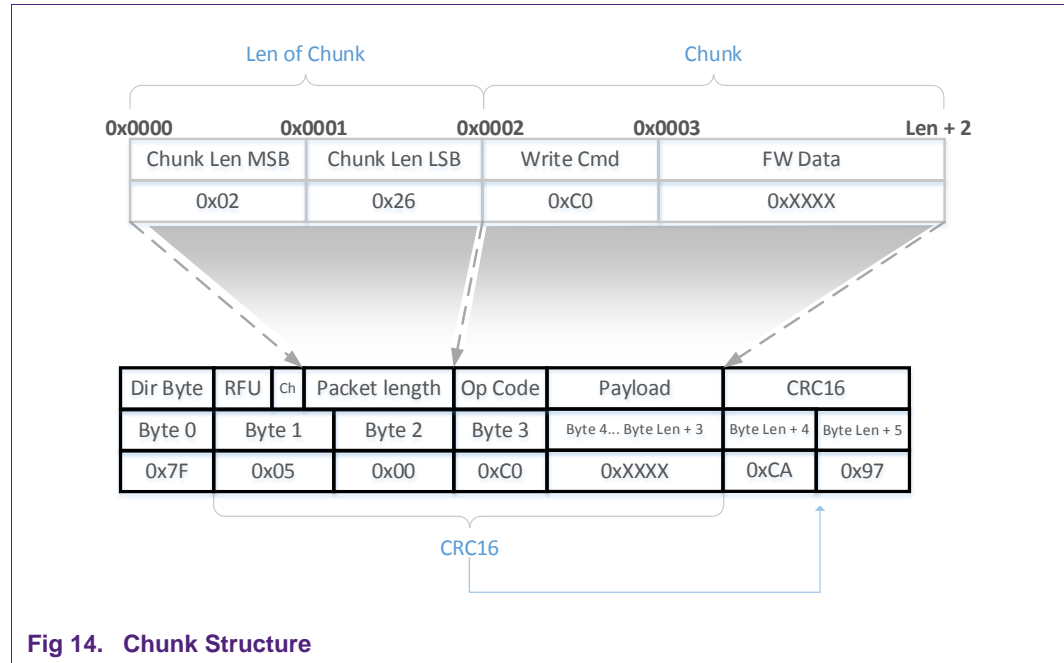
Len of Chunk

Chunk

0x0000 0x0001 0x0002 0x0003 Len + 2

| Chunk Len MSB | Chunk Len LSB | Write Cmd | FW Data |
|---|---|---|---|
| 0x02 | 0x26 | 0xC0 | 0xXXXX |

| Dir Byte | RFU | Ch | Packet length | Op Code | Payload | CRC16 | |
|---|---|---|---|---|---|---|---|
| Byte 0 | Byte 1 | | Byte 2 | Byte 3 | Byte 4... Byte Len + 3 | Byte Len + 4 | Byte Len + 5 |
| 0x7F | 0x05 | | 0x00 | 0xC0 | 0xXXXX | 0xCA | 0x97 |

CRC16

Fig 14. Chunk Structure